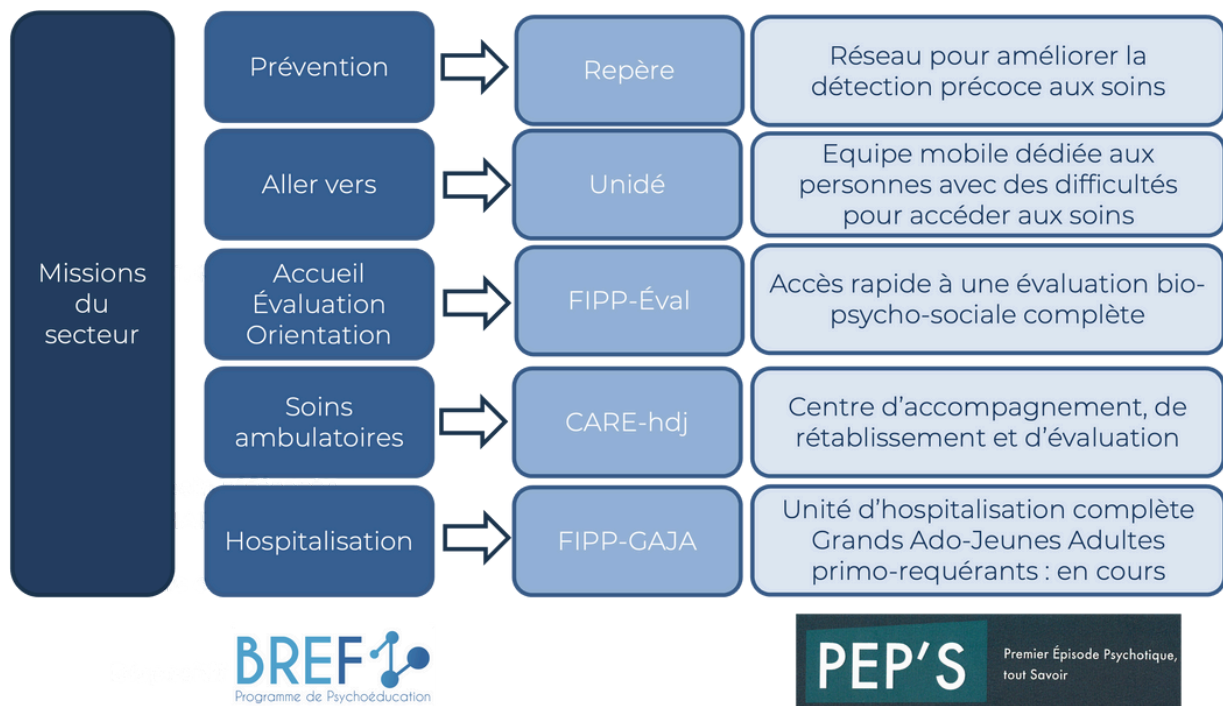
Missions du secteur

Prévention

Repère

Réseau pour améliorer la détection précoce aux soins

Aller vers

Unidé

Equipe mobile dédiée aux personnes avec des difficultés pour accéder aux soins

Accueil Évaluation Orientation

FIPP-Éval

Accès rapide à une évaluation bio-psycho-sociale complète

Soins ambulatoires

CARE-hdj

Centre d'accompagnement, de rétablissement et d'évaluation

Hospitalisation

FIPP-GAJA

Unité d'hospitalisation complète Grands Ado-Jeunes Adultes primo-requérants : en cours

BREF
Programme de Psychoéducation

PEP'S
Premier Épisode Psychotique, tout Savoir